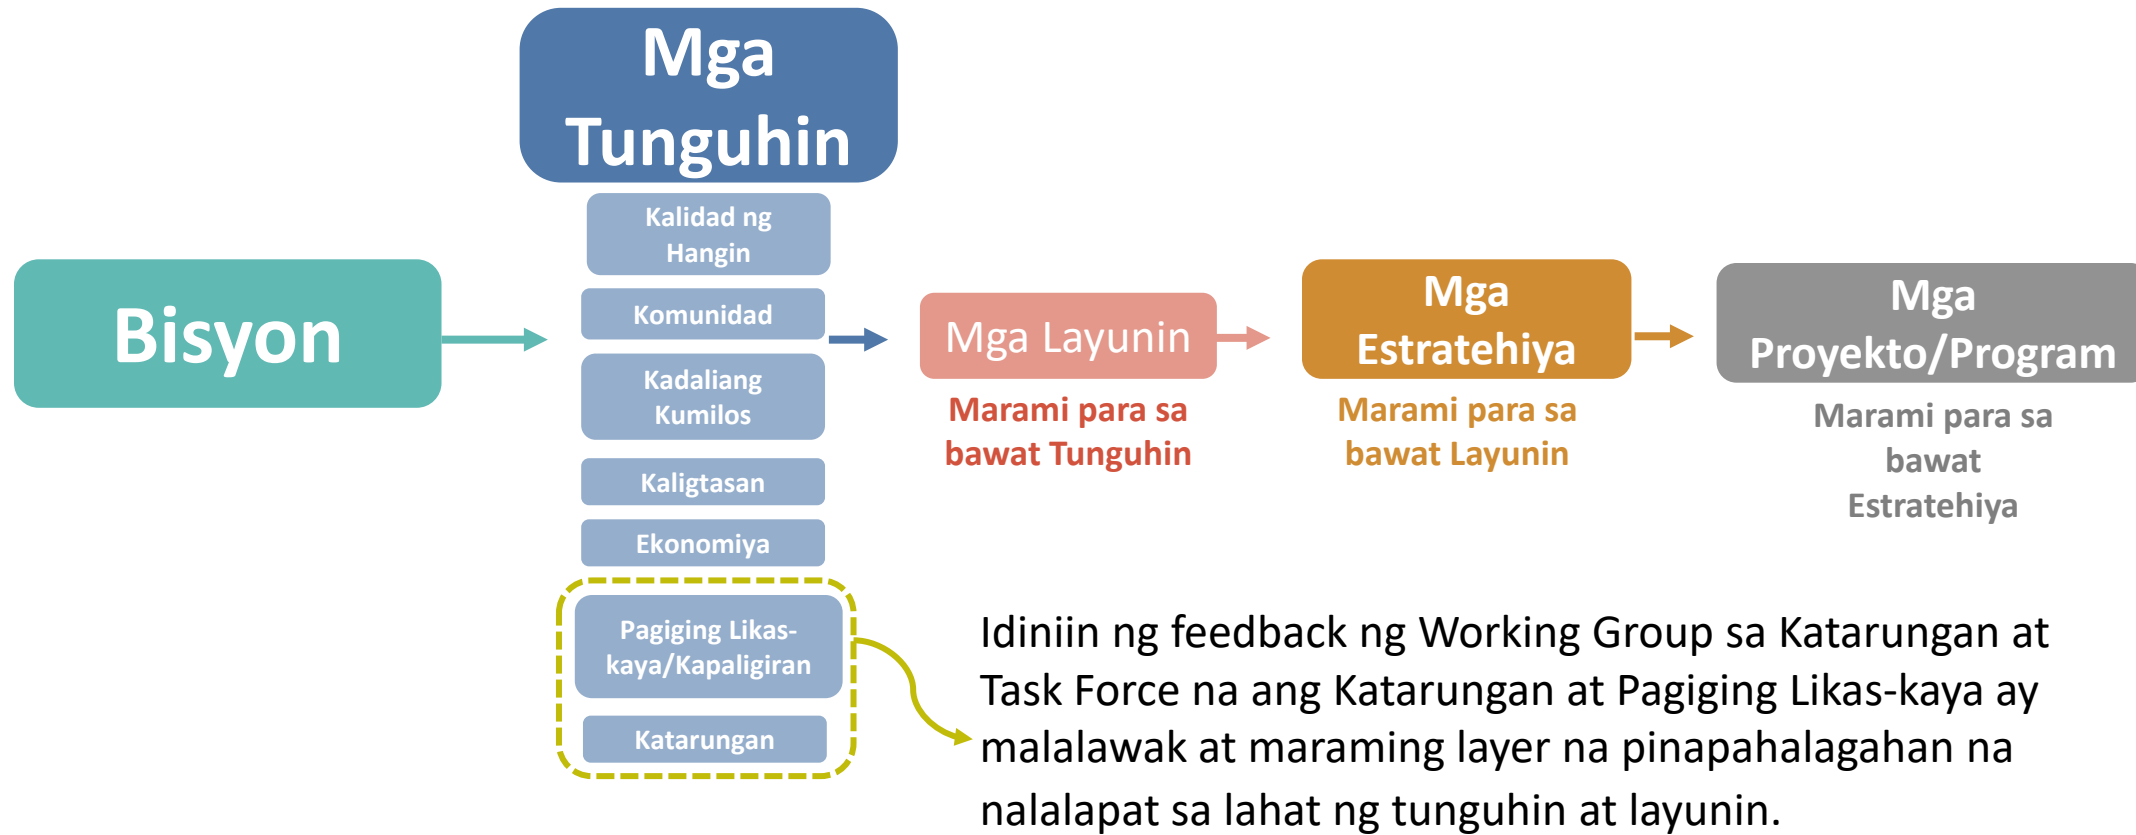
Mga Tunguhin

Bisyon

Kalidad ng Hangin

Komunidad

Kadaliang Kumilos

Kaligtasan

Ekonomiya

Pagiging Likas-kaya/Kapaligiran

Katarungan

Mga Layunin

Marami para sa bawat Tunguhin

Mga Estratehiya

Marami para sa bawat Layunin

Mga Proyekto/Program

Marami para sa bawat Estratehiya

Idiniin ng feedback ng Working Group sa Katarungan at Task Force na ang Katarungan at Pagiging Likas-kaya ay malalawak at maraming layer na pinapahalagahan na nalalapat sa lahat ng tunguhin at layunin.